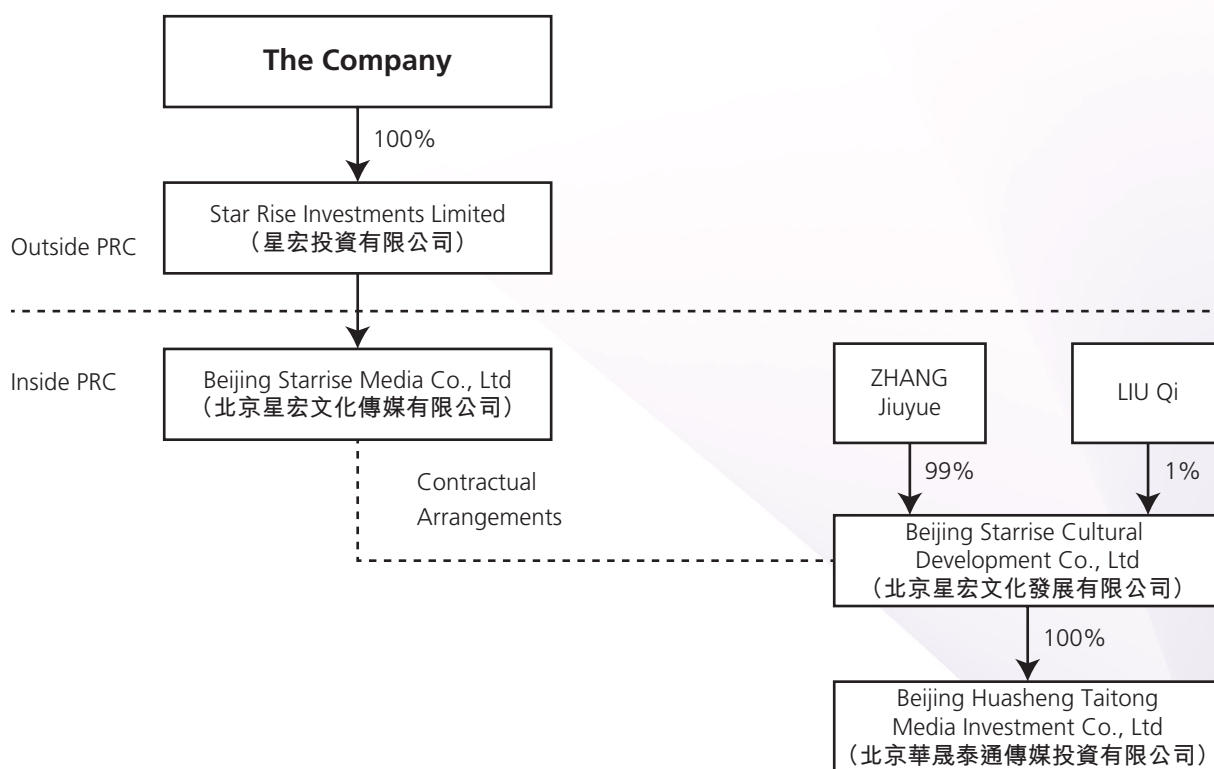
The Company

100%

Star Rise Investments Limited
（星宏投資有限公司）

Outside PRC

Inside PRC

Beijing Starrise Media Co., Ltd
（北京星宏文化傳媒有限公司）

Contractual Arrangements

ZHANG Jiuyue

LIU Qi

99%

1%

Beijing Starrise Cultural Development Co., Ltd
（北京星宏文化發展有限公司）

100%

Beijing Huasheng Taitong Media Investment Co., Ltd
（北京華晟泰通傳媒投資有限公司）